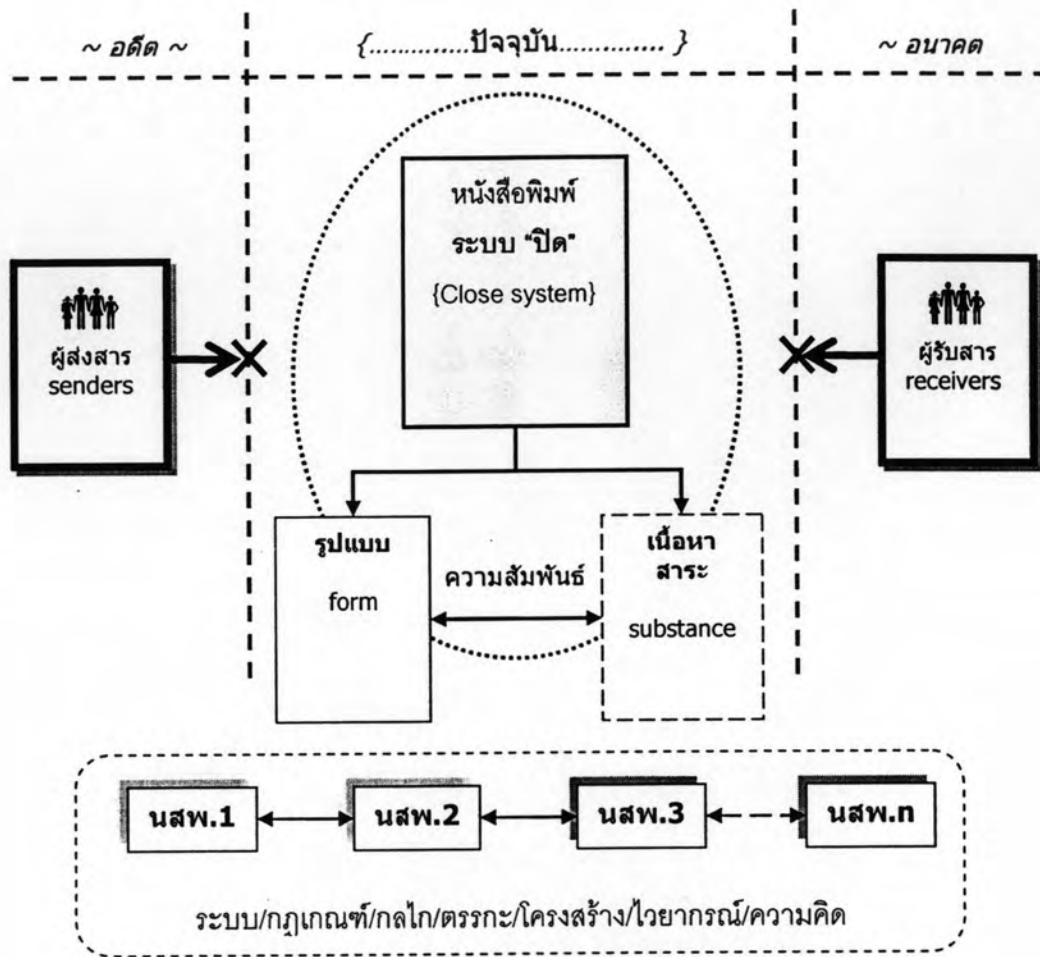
~ อดีต ~

{.............ปัจจุบัน.............}

~ อนาคต

หนังสือพิมพ์
ระบบ "ปิด"
{Close system}

ผู้ส่งสาร
senders

ผู้รับสาร
receivers

รูปแบบ
form

ความสัมพันธ์

เนื้อหา
สาระ
substance

นสพ.1

นสพ.2

นสพ.3

นสพ.n

ระบบ/กฎเกณฑ์/กลไก/ตรรกะ/โครงสร้าง/ไวยากรณ์/ความคิด